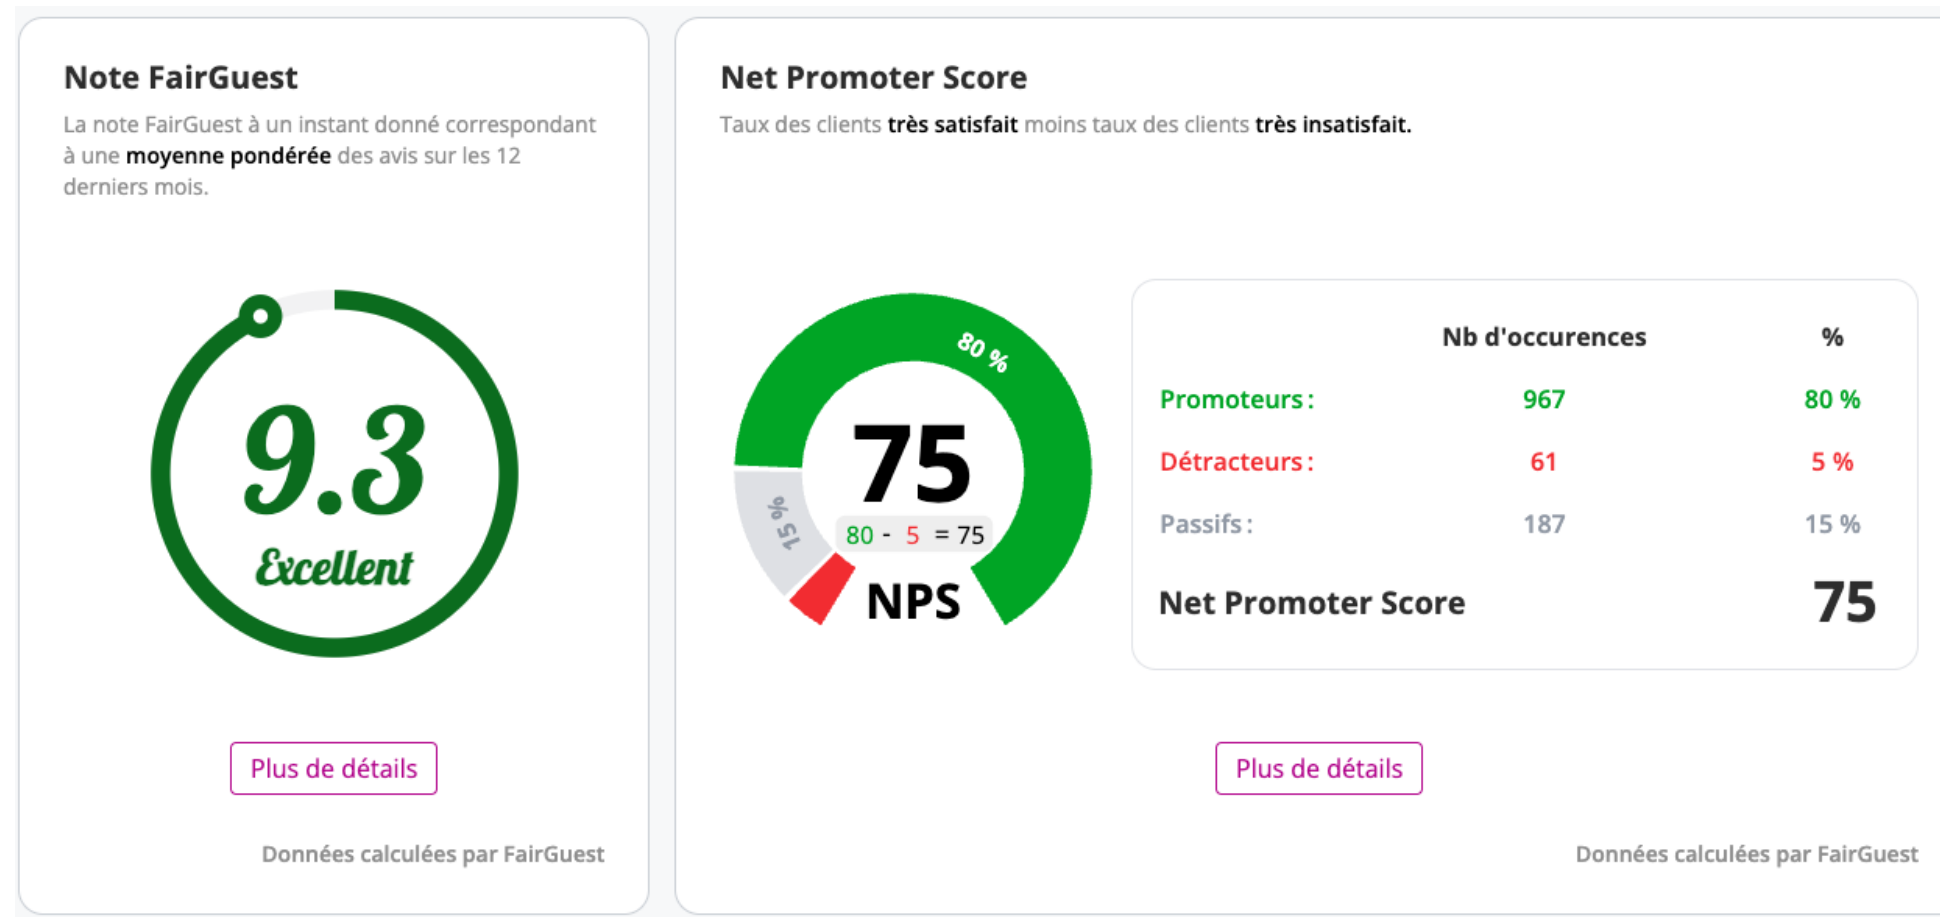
Note FairGuest

La note FairGuest à un instant donné correspondant à une moyenne pondérée des avis sur les 12 derniers mois.

9.3
Excellent

Plus de détails

Données calculées par FairGuest

Net Promoter Score

Taux des clients très satisfait moins taux des clients très insatisfait.

80 %
15 %
75
80 - 5 = 75
NPS

| | Nb d'occurences | % |
|---|---|---|
| Promoteurs : | 967 | 80 % |
| Détracteurs : | 61 | 5 % |
| Passifs : | 187 | 15 % |
| Net Promoter Score | | 75 |

Plus de détails

Données calculées par FairGuest